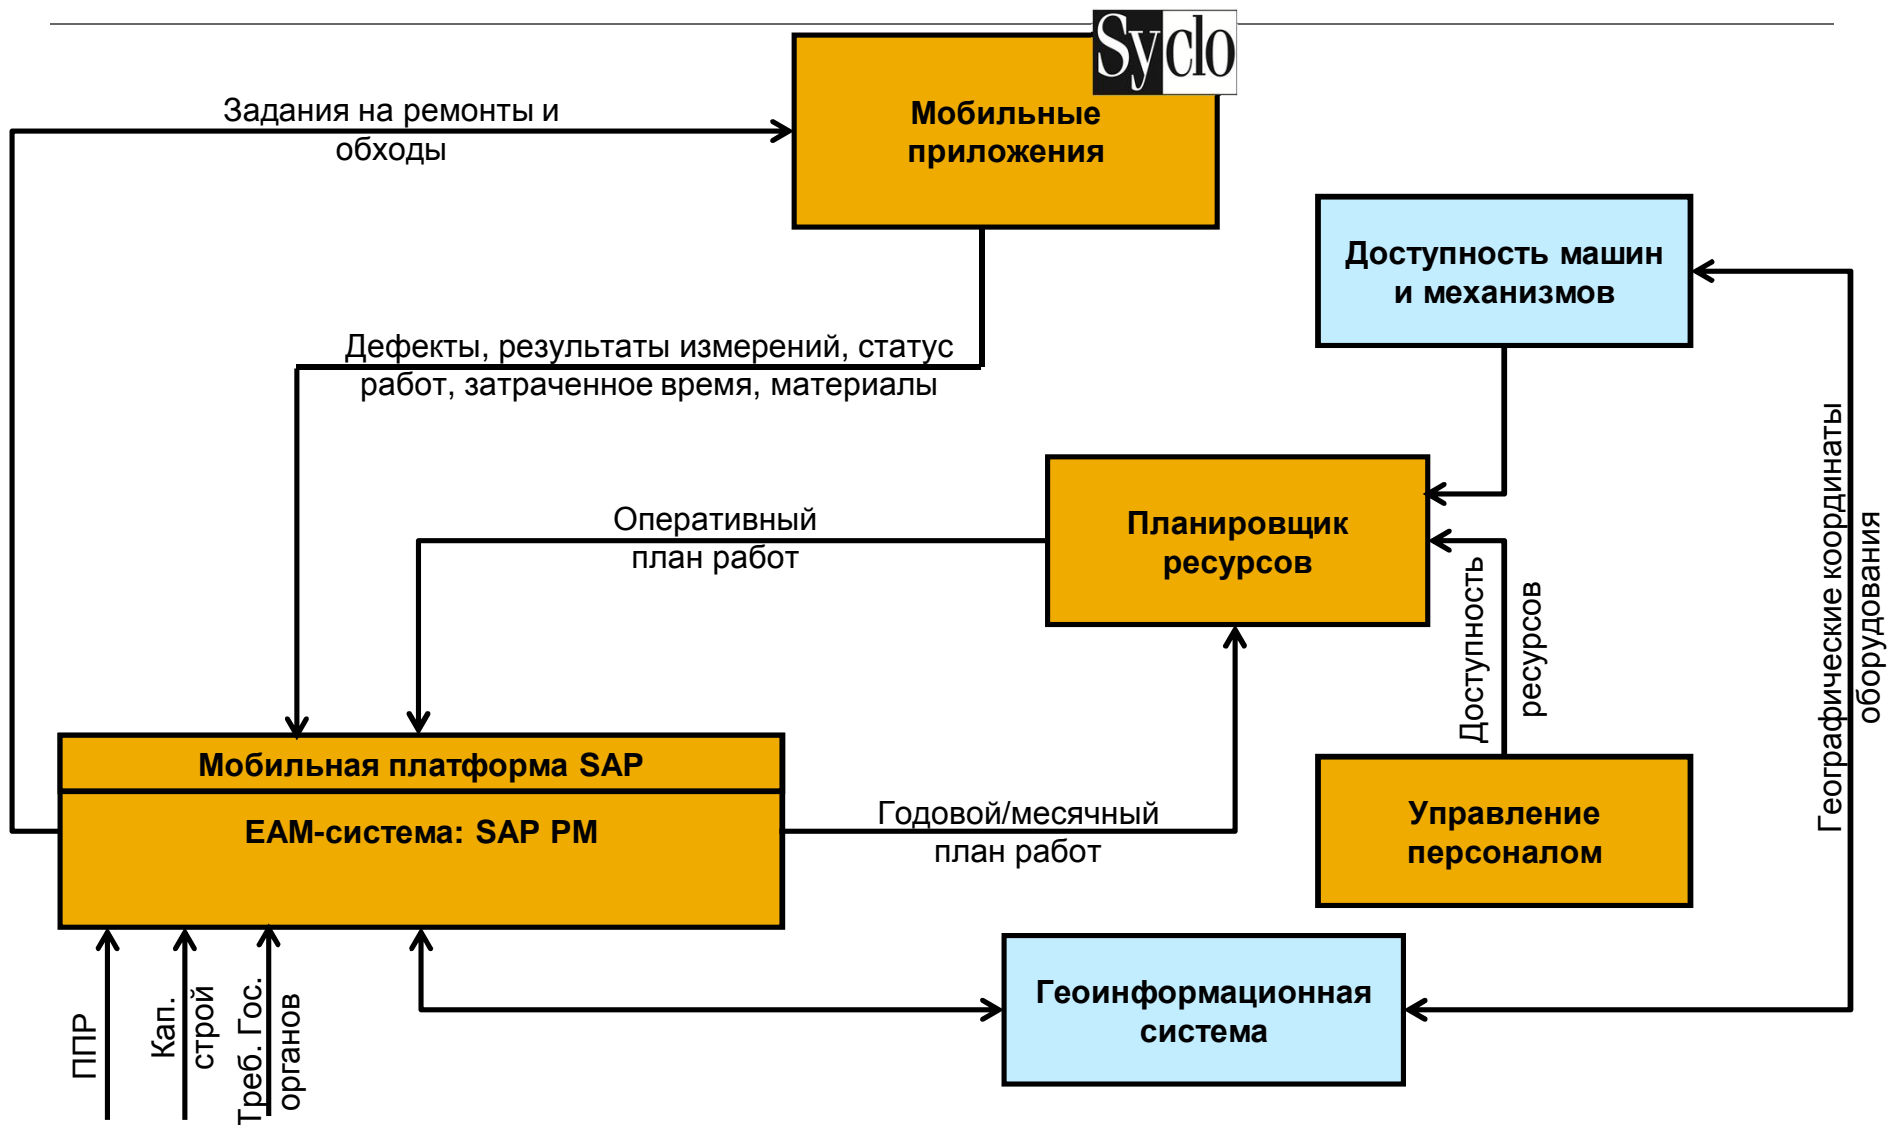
Syclo

Мобильные приложения

Задания на ремонты и обходы

Доступность машин и механизмов

Дефекты, результаты измерений, статус работ, затраченное время, материалы

Оперативный план работ

Планировщик ресурсов

Доступность ресурсов

Географические координаты оборудования

Мобильная платформа SAP

EAM-система: SAP PM

Годовой/месячный план работ

Управление персоналом

Геоинформационная система

ППР

Кап. строй

Треб. Гос. органов